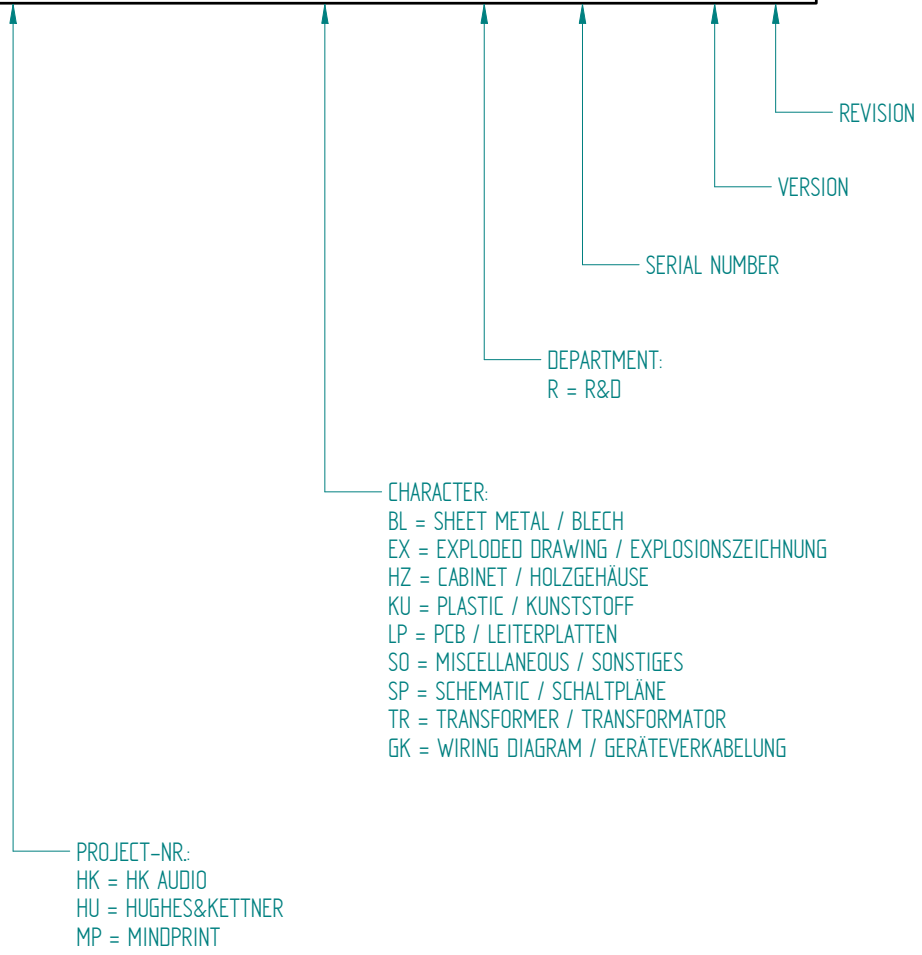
REVISION

VERSION

SERIAL NUMBER

DEPARTMENT:
R = R&D

CHARACTER:
BL = SHEET METAL / BLECH
EX = EXPLODED DRAWING / EXPLOSIONSZEICHNUNG
HZ = CABINET / HOLZGEHÄUSE
KU = PLASTIC / KUNSTSTOFF
LP = PCB / LEITERPLATTEN
SO = MISCELLANEOUS / SONSTIGES
SP = SCHEMATIC / SCHALTPLÄNE
TR = TRANSFORMER / TRANSFORMATOR
GK = WIRING DIAGRAM / GERÄTEVERKABELUNG

PROJECT-NR.:
HK = HK AUDIO
HU = HUGHES&KETTNER
MP = MINDPRINT